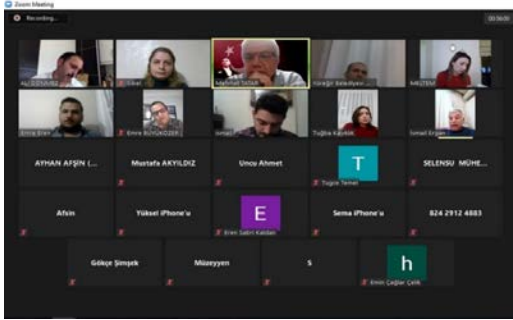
Zoom Meeting

Recording...

00:56:05

ALİ ÖZSAMUR

Ülker

Mehmet SEZER

Güroğlu Belediyesi

MELTEM

Emre Eren

Emre BÜYÜKÖZER

İsmail

Tuğba Kayalak

İsmail Ergen

AYHAN AFŞİN (...

Mustafa AKYILDIZ

Uncu Ahmet

T

Tuğçe Temel

SELENSU MÜHE...

Afsin

Yüksel iPhone'u

E

Eren Sabri Kalıdan

Sema iPhone'u

824 2912 4883

Gökçe Şimşek

Müzeyyen

s

h

Emin Çağlar Çelik